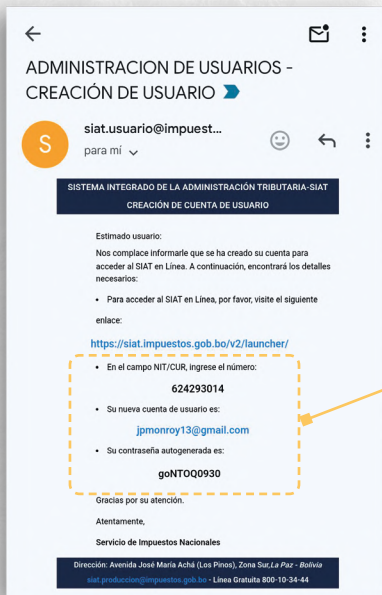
ADMINISTRACION DE USUARIOS - CREACIÓN DE USUARIO

S

siat.usuario@impuest...

para mí

SISTEMA INTEGRADO DE LA ADMINISTRACIÓN TRIBUTARIA-SIAT

CREACIÓN DE CUENTA DE USUARIO

Estimado usuario:

Nos complace informarle que se ha creado su cuenta para acceder al SIAT en Línea. A continuación, encontrará los detalles necesarios:

• Para acceder al SIAT en Línea, por favor, visite el siguiente enlace:

https://siat.impuestos.gob.bo/v2/launcher/

• En el campo NIT/CUR, ingrese el número:

624293014

• Su nueva cuenta de usuario es:

jpmonroy13@gmail.com

• Su contraseña autogenerada es:

goNTOQ0930

Gracias por su atención.

Atentamente,

Servicio de Impuestos Nacionales

Dirección: Avenida José María Achá (Los Pinos), Zona Sur,La Paz - Bolivia

siat.produccion@impuestos.gob.bo - Línea Gratuita 800-10-34-44